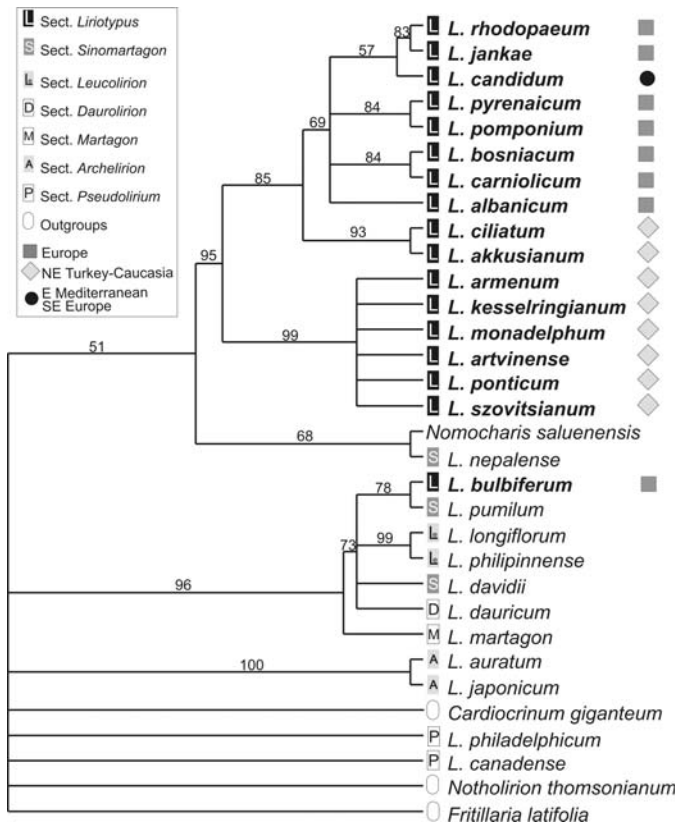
L Sect. *Liriotypus*
S Sect. *Sinomartagon*
L Sect. *Leucolirion*
D Sect. *Daurolirion*
M Sect. *Martagon*
A Sect. *Archelirion*
P Sect. *Pseudolirium*
Outgroups
Europe
NE Turkey-Caucasia
E Mediterranean SE Europe

83
57
69
84
84
85
93
95
99
51
68
78
99
73
96
100

L ***L. rhodopaeum***
L ***L. jankae***
L ***L. candidum***
L ***L. pyrenaicum***
L ***L. pomponium***
L ***L. bosniacum***
L ***L. carniolicum***
L ***L. albanicum***
L ***L. ciliatum***
L ***L. akkusianum***
L ***L. armenum***
L ***L. kesselringianum***
L ***L. monadelphum***
L ***L. artvinense***
L ***L. ponticum***
L ***L. szovitsianum***
*Nomocharis saluenensis*
S *L. nepalense*
L ***L. bulbiferum***
S *L. pumilum*
L *L. longiflorum*
L *L. philipinnense*
S *L. davidii*
D *L. dauricum*
M *L. martagon*
A *L. auratum*
A *L. japonicum*
*Cardiocrinum giganteum*
P *L. philadelphicum*
P *L. canadense*
*Notholirion thomsonianum*
*Fritillaria latifolia*